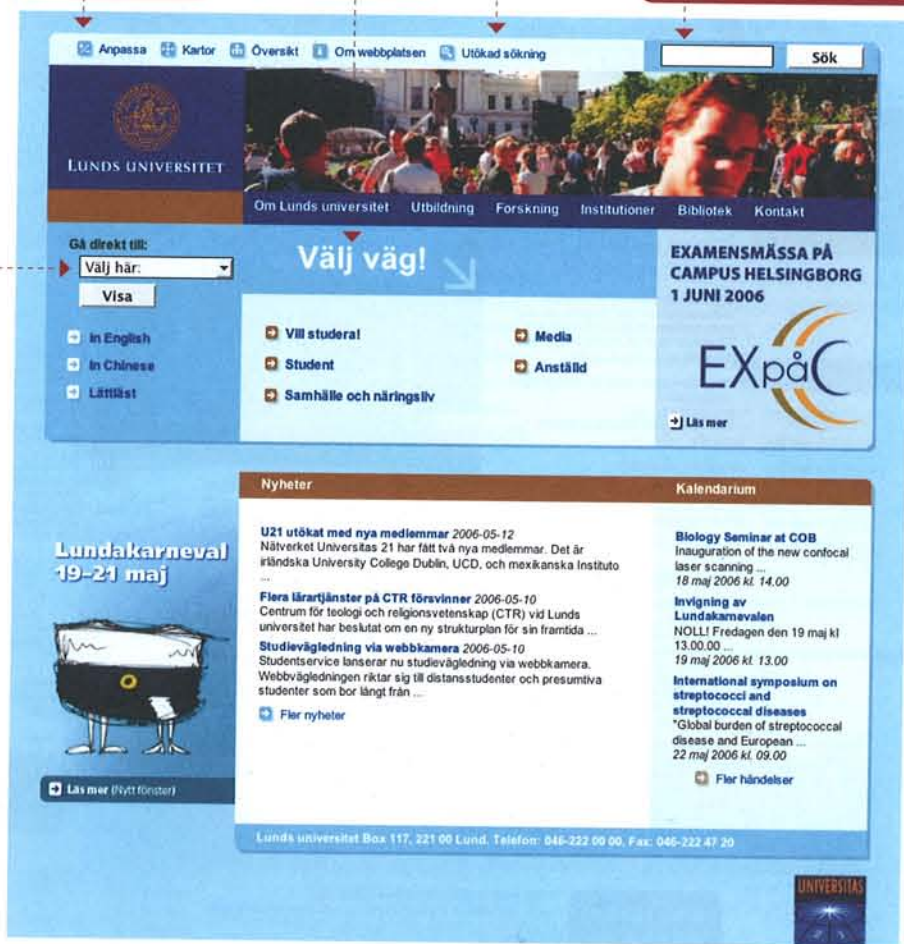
Anpassa Kartor Översikt Om webbplatsen Utökad sökning

Sök

LUNDS UNIVERSITET

Om Lunds universitet Utbildning Forskning Institutioner Bibliotek Kontakt

Gå direkt till:
Välj här:
Visa

In English
In Chinese
Lättläst

Välj väg!

Vill studera!
Student
Samhälle och näringsliv
Media
Anställd

EXAMENSMÄSSA PÅ CAMPUS HELSINGBORG 1 JUNI 2006

EXpåC

Läs mer

Lundakarneval 19–21 maj

Läs mer (Nytt fönster)

Nyheter

U21 utökat med nya medlemmar 2006-05-12
Nätverket Universitas 21 har fått två nya medlemmar. Det är irländska University College Dublin, UCD, och mexikanska Instituto ...

Flera lärartjänster på CTR försvinner 2006-05-10
Centrum för teologi och religionsvetenskap (CTR) vid Lunds universitet har beslutat om en ny strukturplan för sin framtida ...

Studievägledning via webbkamera 2006-05-10
Studentservice lanserar nu studievägledning via webbkamera. Webbvägledningen riktar sig till distansstudenter och presumtiva studenter som bor långt från ...

Fler nyheter

Kalendarium

Biology Seminar at COB
Inauguration of the new confocal laser scanning ...
18 maj 2006 kl. 14.00

Invigning av Lundakarnevalen
NOLL! Fredagen den 19 maj kl 13.00.00 ...
19 maj 2006 kl. 13.00

International symposium on streptococci and streptococcal diseases
"Global burden of streptococcal disease and European ...
22 maj 2006 kl. 09.00

Fler händelser

Lunds universitet Box 117, 221 00 Lund. Telefon: 046-222 00 00, Fax: 046-222 47 20

UNIVERSITAS